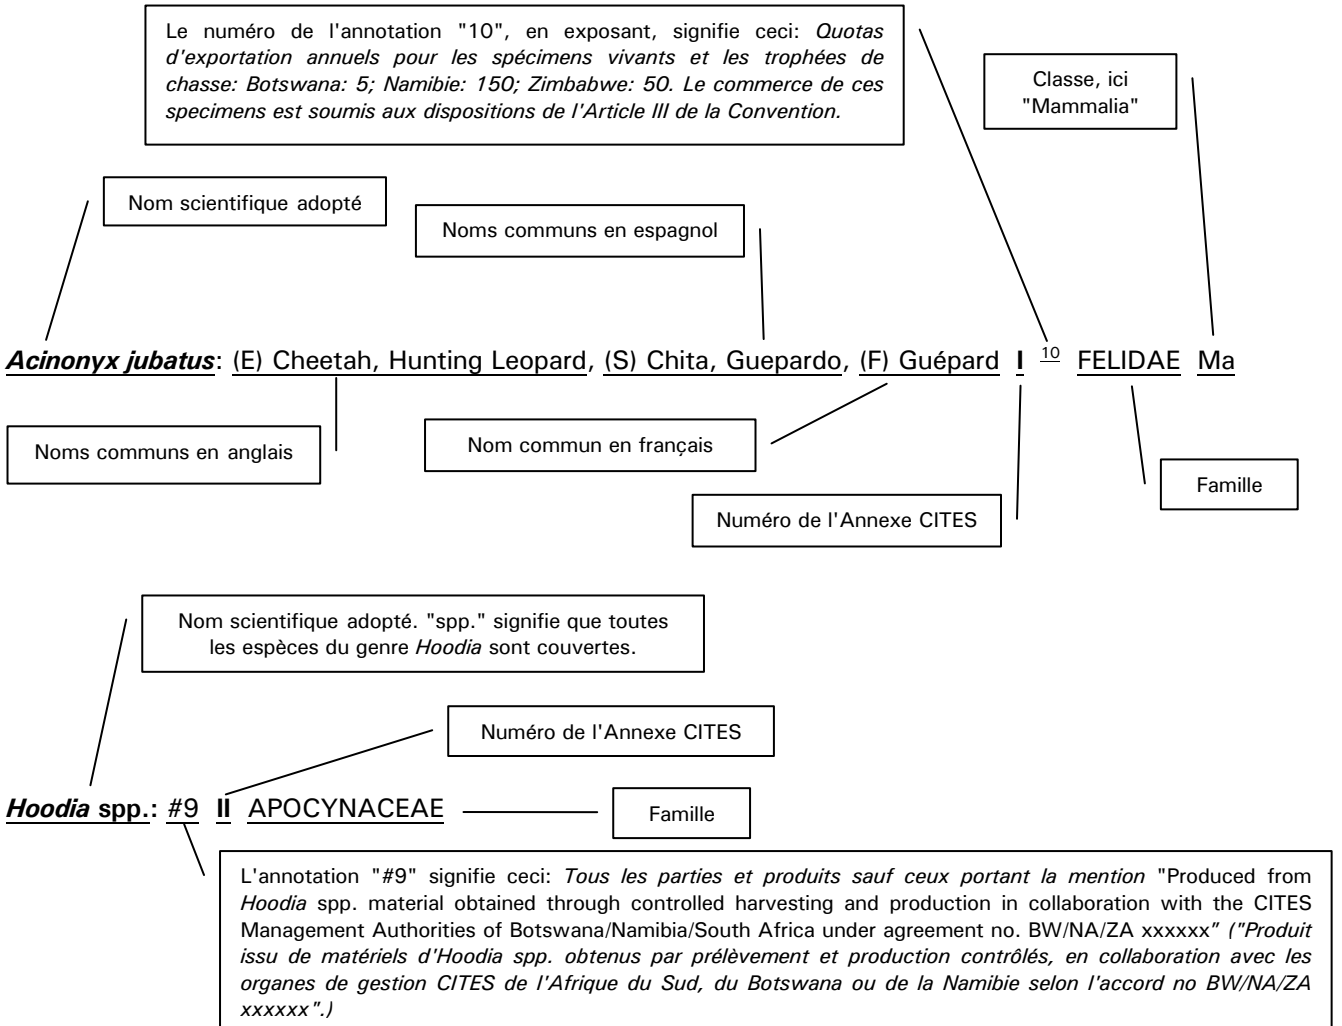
Le numéro de l'annotation "10", en exposant, signifie ceci: *Quotas d'exportation annuels pour les spécimens vivants et les trophées de chasse: Botswana: 5; Namibie: 150; Zimbabwe: 50. Le commerce de ces specimens est soumis aux dispositions de l'Article III de la Convention.*

Classe, ici "Mammalia"

Nom scientifique adopté

Noms communs en espagnol

***Acinonyx jubatus***: (E) Cheetah, Hunting Leopard, (S) Chita, Guepardo, (F) Guépard **I** $^{10}$ FELIDAE Ma

Noms communs en anglais

Nom commun en français

Famille

Numéro de l'Annexe CITES

Nom scientifique adopté. "spp." signifie que toutes les espèces du genre *Hoodia* sont couvertes.

Numéro de l'Annexe CITES

***Hoodia* spp.**: #9 **II** APOCYNACEAE

Famille

L'annotation "#9" signifie ceci: *Tous les parties et produits sauf ceux portant la mention* "Produced from *Hoodia* spp. material obtained through controlled harvesting and production in collaboration with the CITES Management Authorities of Botswana/Namibia/South Africa under agreement no. BW/NA/ZA xxxxxx" *("Produit issu de matériels d'Hoodia spp. obtenus par prélèvement et production contrôlés, en collaboration avec les organes de gestion CITES de l'Afrique du Sud, du Botswana ou de la Namibie selon l'accord no BW/NA/ZA xxxxxx".)*